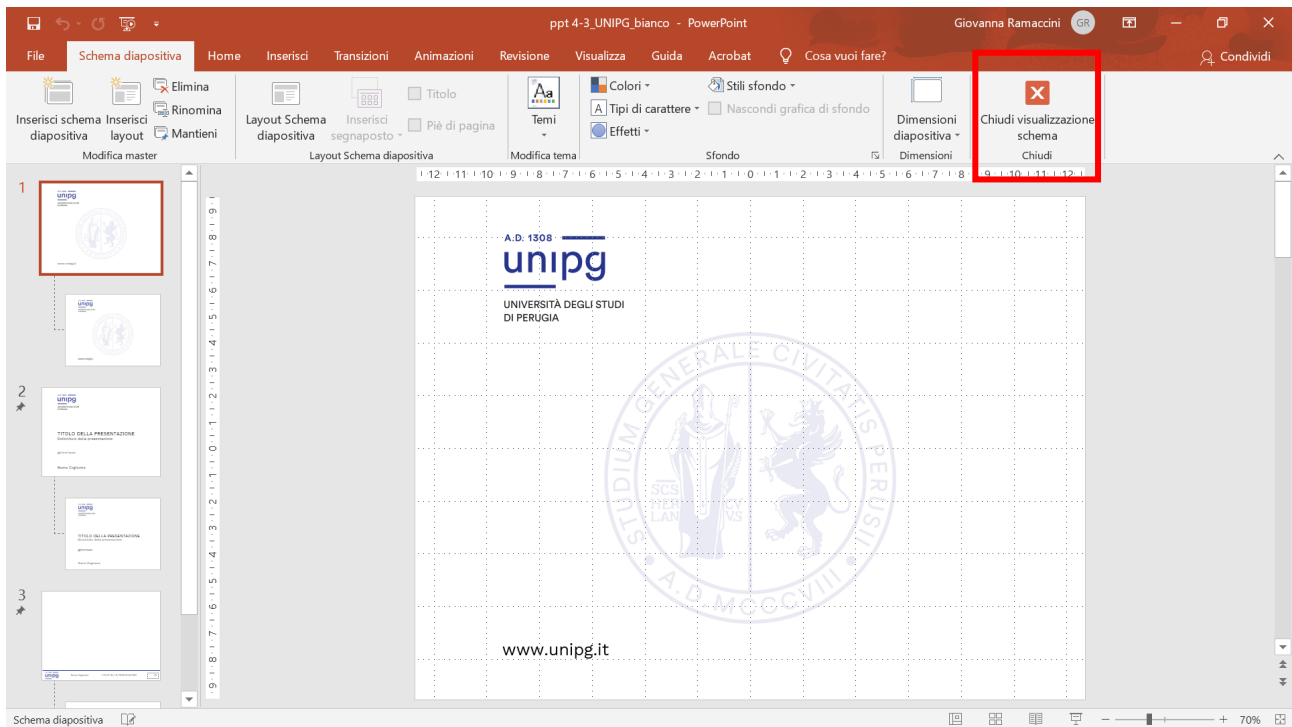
ppt 4-3_UNIPG_bianco - PowerPoint
Giovanna Ramaccini GR

File Schema diapositiva Home Inserisci Transizioni Animazioni Revisione Visualizza Guida Acrobat Cosa vuoi fare? Condividi

Inserisci schema diapositiva
Inserisci layout
Elimina
Rinomina
Mantieni
Modifica master

Layout Schema diapositiva
Inserisci segnaposto
Titolo
Piè di pagina
Layout Schema diapositiva

Temi
Modifica tema

Colori
Tipi di carattere
Effetti
Stili sfondo
Nascondi grafica di sfondo
Sfondo

Dimensioni diapositiva
Dimensioni

Chiudi visualizzazione schema
Chiudi

1
2
3

TITOLO DELLA PRESENTAZIONE

A.D. 1308
unipg
UNIVERSITÀ DEGLI STUDI DI PERUGIA

STUDIUM GENERALE CIVITATIS PERUSII
A.D. MCCCVIII

www.unipg.it

Schema diapositiva
70%